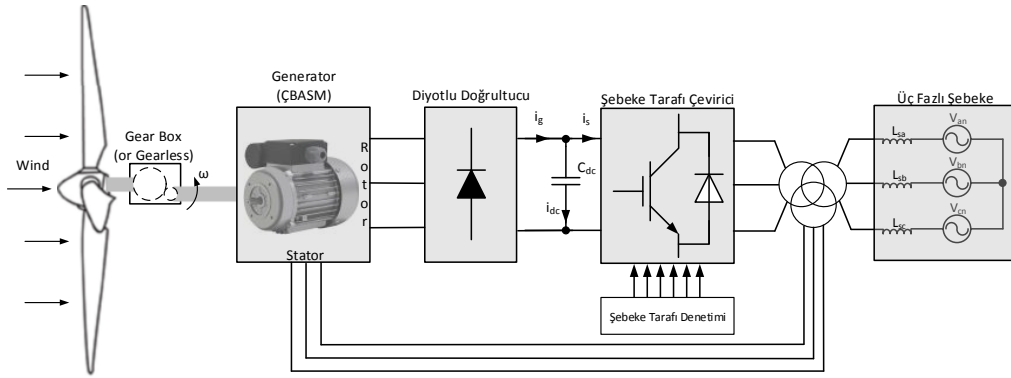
Wind

Gear Box
(or Gearless)

$\omega$

Generator
(ÇBASM)

R
o
t
o
r

Stator

Diyotlu Doğrultucu

$i_g$

$i_s$

$C_{dc}$

$i_{dc}$

Şebeke Tarafı Çevirici

Şebeke Tarafı Denetimi

Üç Fazlı Şebeke

$L_{sa}$

$V_{an}$

$L_{sb}$

$V_{bn}$

$L_{sc}$

$V_{cn}$